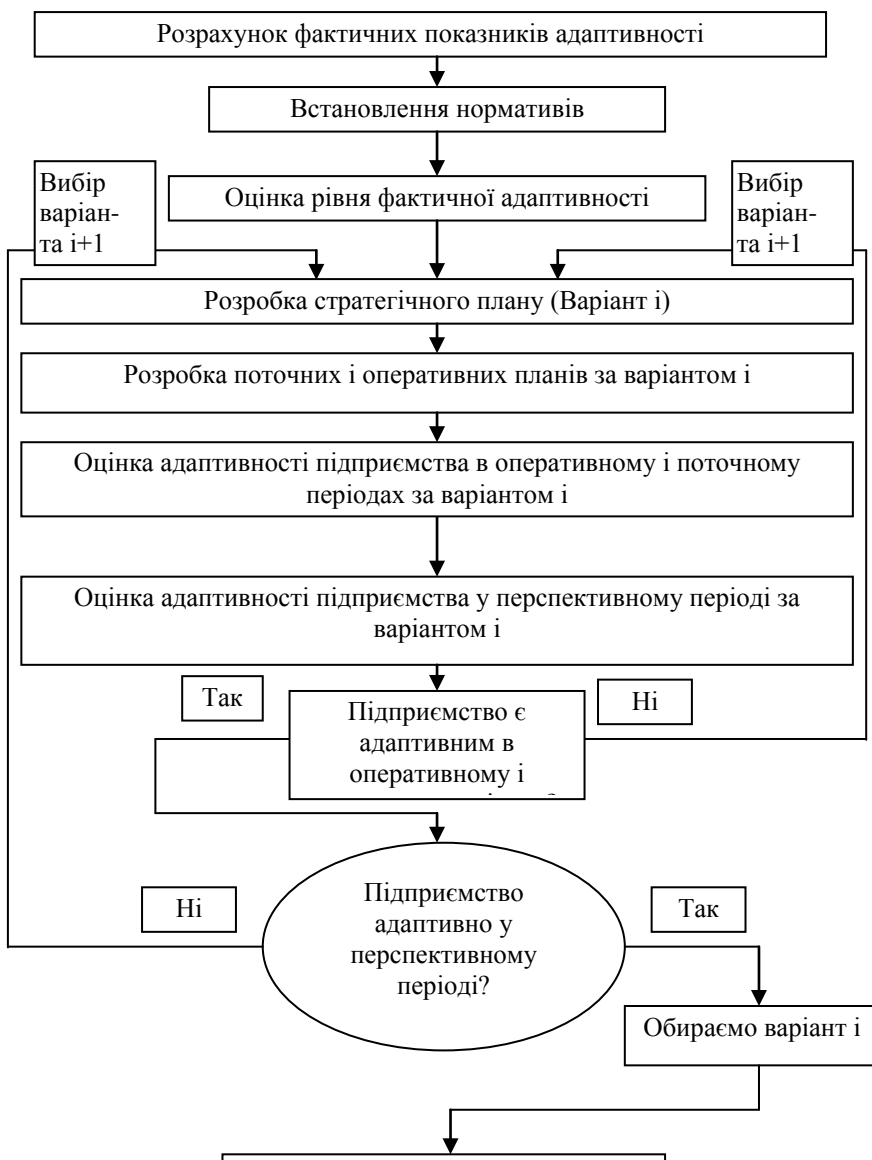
Розрахунок фактичних показників адаптивності

Встановлення нормативів

Вибір варіанта і+1

Оцінка рівня фактичної адаптивності

Вибір варіанта і+1

Розробка стратегічного плану (Варіант і)

Розробка поточних і оперативних планів за варіантом і

Оцінка адаптивності підприємства в оперативному і поточному періодах за варіантом і

Оцінка адаптивності підприємства у перспективному періоді за варіантом і

Так

Підприємство є адаптивним в оперативному і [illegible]

Ні

Ні

Підприємство адаптивно у перспективному періоді?

Так

Обираємо варіант і